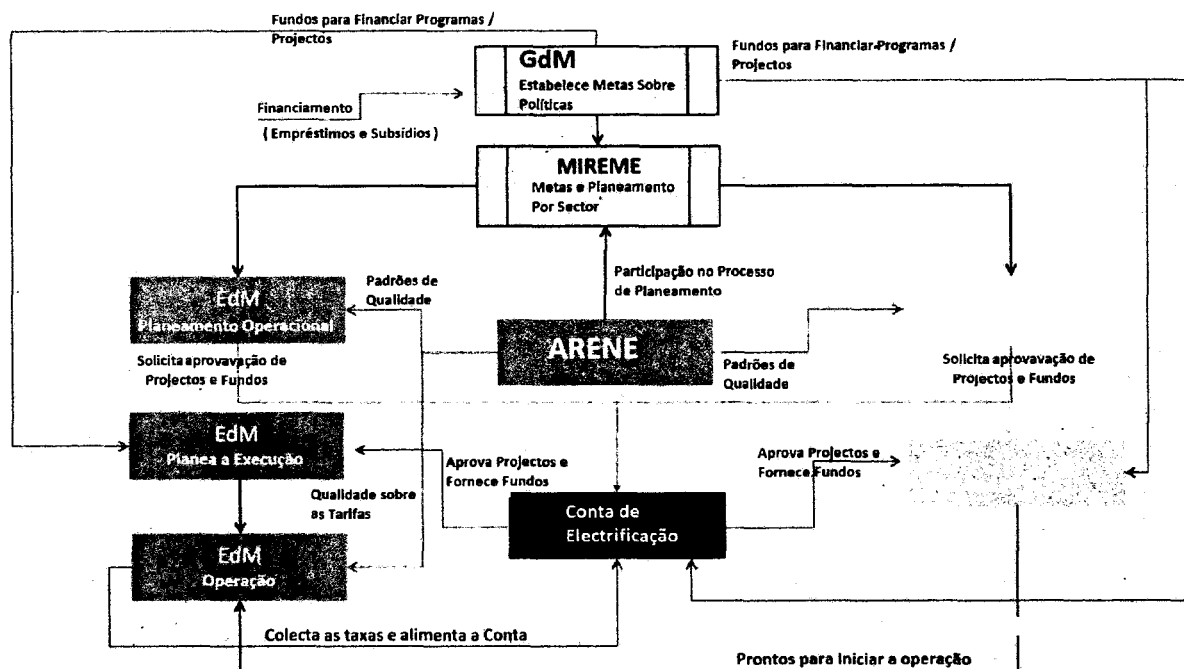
Fundos para Financiar Programas / Projectos

GdM
Estabelece Metas Sobre Políticas

Fundos para Financiar Programas / Projectos

Financiamento
( Empréstimos e Subsídios )

MIREME
Metas e Planeamento Por Sector

EdM
Planeamento Operacional

Padrões de Qualidade

Participação no Processo de Planeamento

ARENE

Padrões de Qualidade

Solicita aprovavação de Projectos e Fundos

Solicita aprovavação de Projectos e Fundos

EdM
Planea a Execução

Aprova Projectos e Fornece Fundos

Aprova Projectos e Fornece Fundos

Qualidade sobre as Tarifas

EdM
Operação

Conta de Electrificação

Colecta as taxas e alimenta a Conta

Prontos para Iniciar a operação